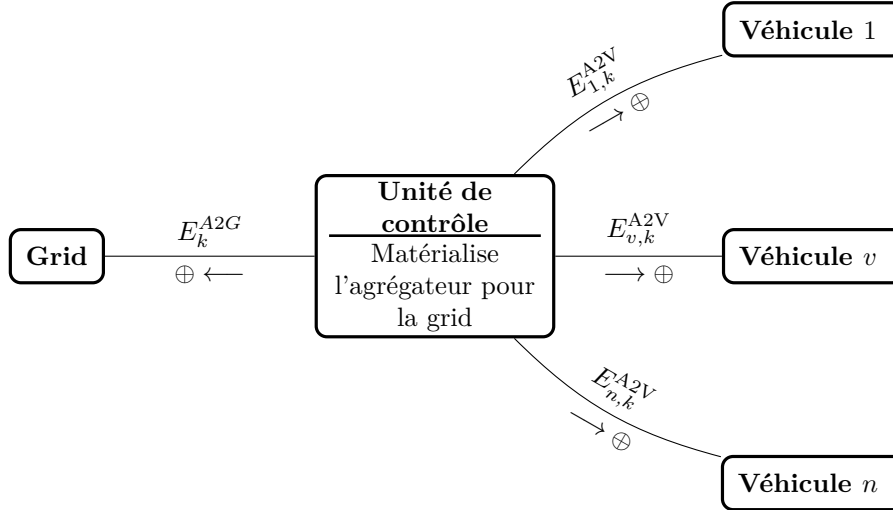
**Véhicule** $1$

$E_{1,k}^{\text{A2V}}$

$\longrightarrow \oplus$

**Grid**

$E_{k}^{A2G}$

$\oplus \longleftarrow$

**Unité de contrôle**

Matérialise l'agrégateur pour la grid

$E_{v,k}^{\text{A2V}}$

$\longrightarrow \oplus$

**Véhicule** $v$

$E_{n,k}^{\text{A2V}}$

$\longrightarrow \oplus$

**Véhicule** $n$